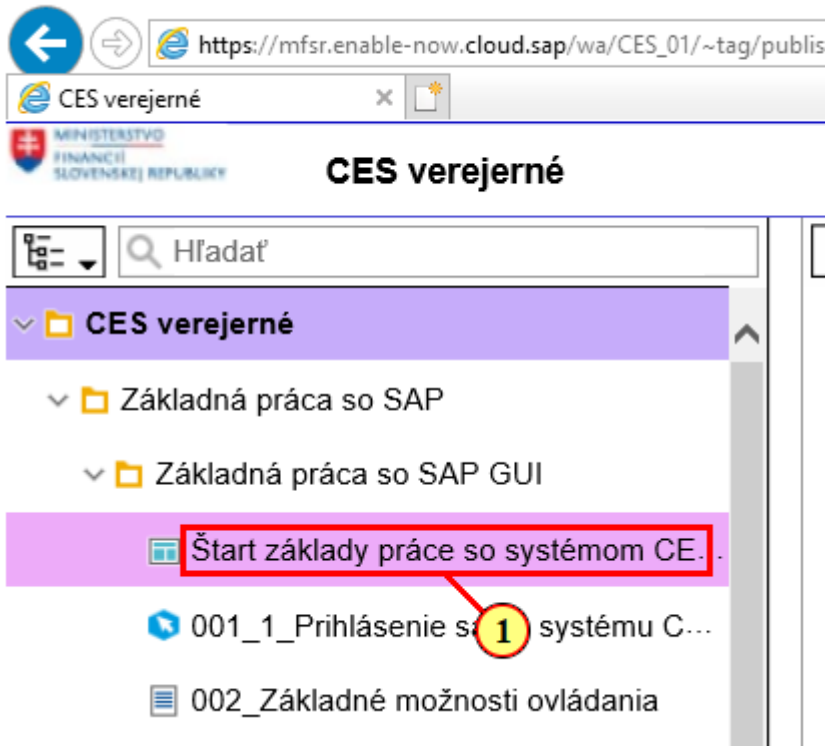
https://mfsr.enable-now.cloud.sap/wa/CES_01/~tag/publis

CES verejerné ×

MINISTERSTVO FINANCIÍ SLOVENSKEJ REPUBLIKY

CES verejerné

Hľadať

CES verejerné

Základná práca so SAP

Základná práca so SAP GUI

Štart základy práce so systémom CE...

001_1_Prihlásenie sa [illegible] systému C...

1

002_Základné možnosti ovládania